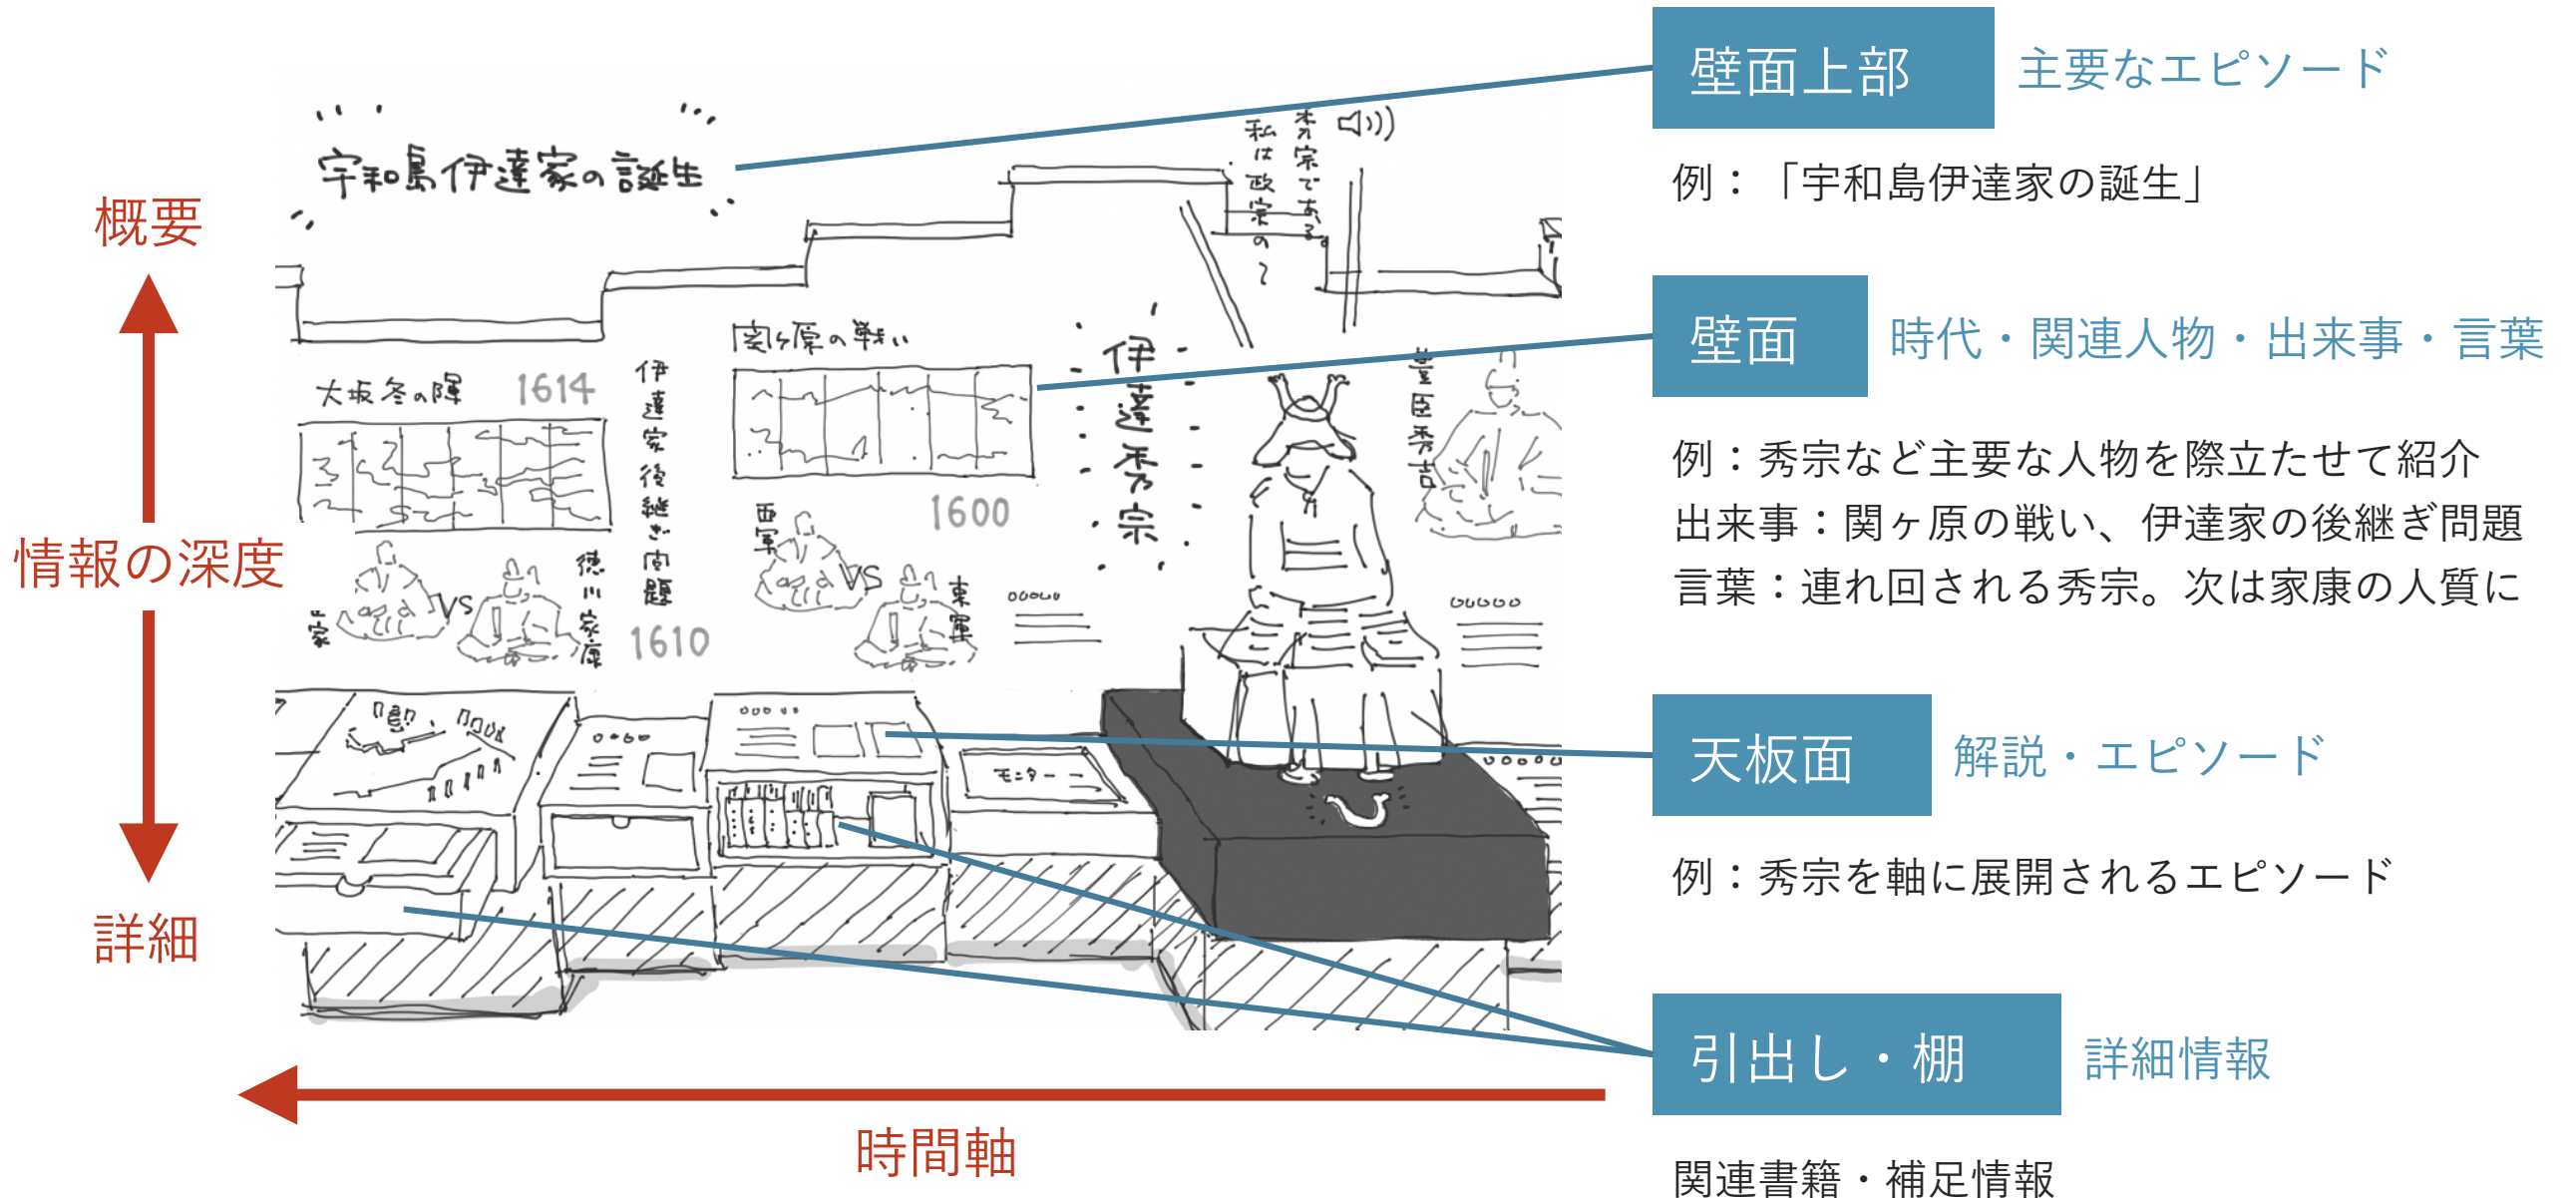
概要

情報の深度

詳細

時間軸

宇和島伊達家の誕生

私は政宗の〜

秀宗である。

大坂冬の陣 1614

伊達家後継ぎ問題

家康 VS 徳川家康 1610

関ヶ原の戦い

西軍 VS 東軍 1600

伊達秀宗

豊臣秀吉

モニター

壁面上部 主要なエピソード

例：「宇和島伊達家の誕生」

壁面 時代・関連人物・出来事・言葉

例：秀宗など主要な人物を際立たせて紹介
出来事：関ヶ原の戦い、伊達家の後継ぎ問題
言葉：連れ回される秀宗。次は家康の人質に

天板面 解説・エピソード

例：秀宗を軸に展開されるエピソード

引出し・棚 詳細情報

関連書籍・補足情報